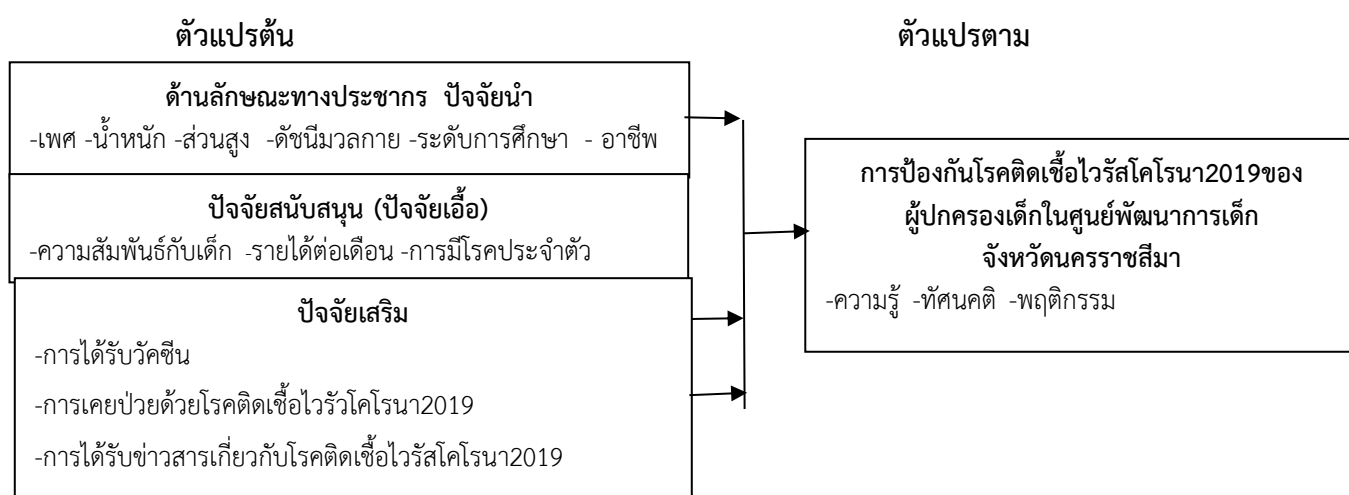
ตัวแปรต้น

ตัวแปรตาม

ด้านลักษณะทางประชากร ปัจจัยนำ
-เพศ -น้ำหนัก -ส่วนสูง -ดัชนีมวลกาย -ระดับการศึกษา - อาชีพ

ปัจจัยสนับสนุน (ปัจจัยเอื้อ)
-ความสัมพันธ์กับเด็ก -รายได้ต่อเดือน -การมีโรคประจำตัว

ปัจจัยเสริม
-การได้รับวัคซีน
-การเคยป่วยด้วยโรคติดเชื้อไวรัวโคโรนา2019
-การได้รับข่าวสารเกี่ยวกับโรคติดเชื้อไวรัสโคโรนา2019

การป้องกันโรคติดเชื้อไวรัสโคโรนา2019ของผู้ปกครองเด็กในศูนย์พัฒนาการเด็ก จังหวัดนครราชสีมา
-ความรู้ -ทัศนคติ -พฤติกรรม